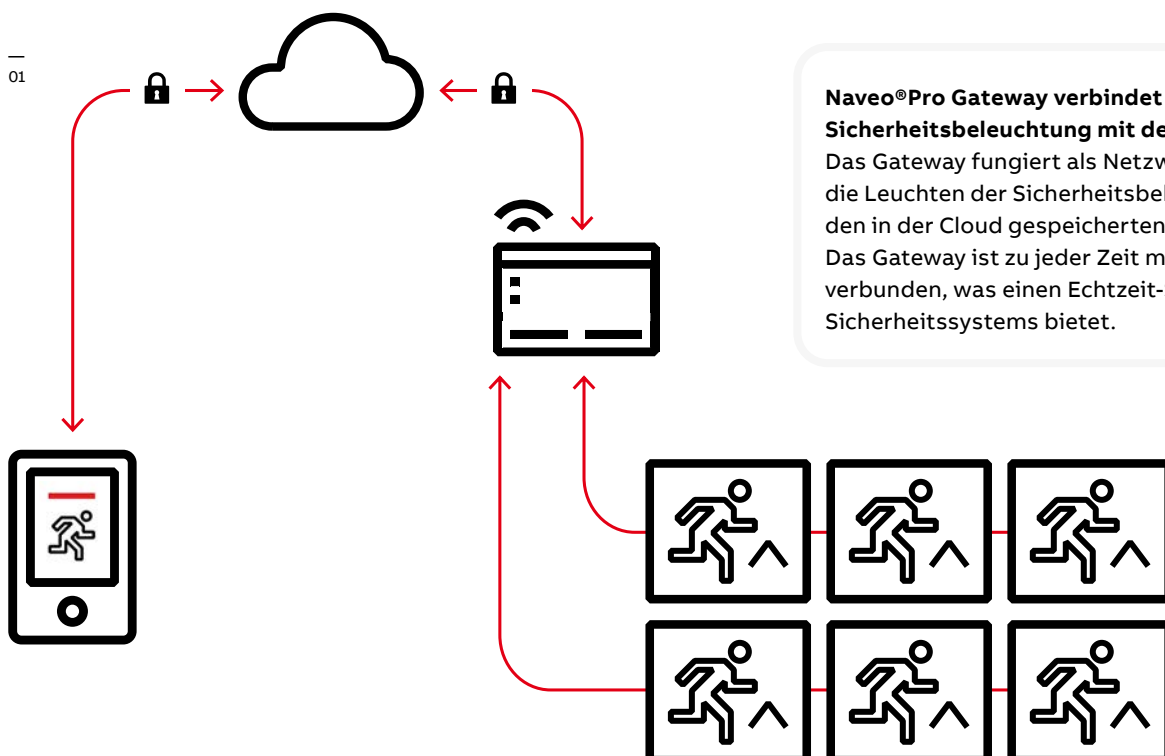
—
01

Naveo®Pro Gateway verbindet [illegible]
Sicherheitsbeleuchtung mit de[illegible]
Das Gateway fungiert als Netzw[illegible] die Leuchten der Sicherheitsbel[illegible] den in der Cloud gespeicherten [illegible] Das Gateway ist zu jeder Zeit m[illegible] verbunden, was einen Echtzeit-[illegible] Sicherheitssystems bietet.